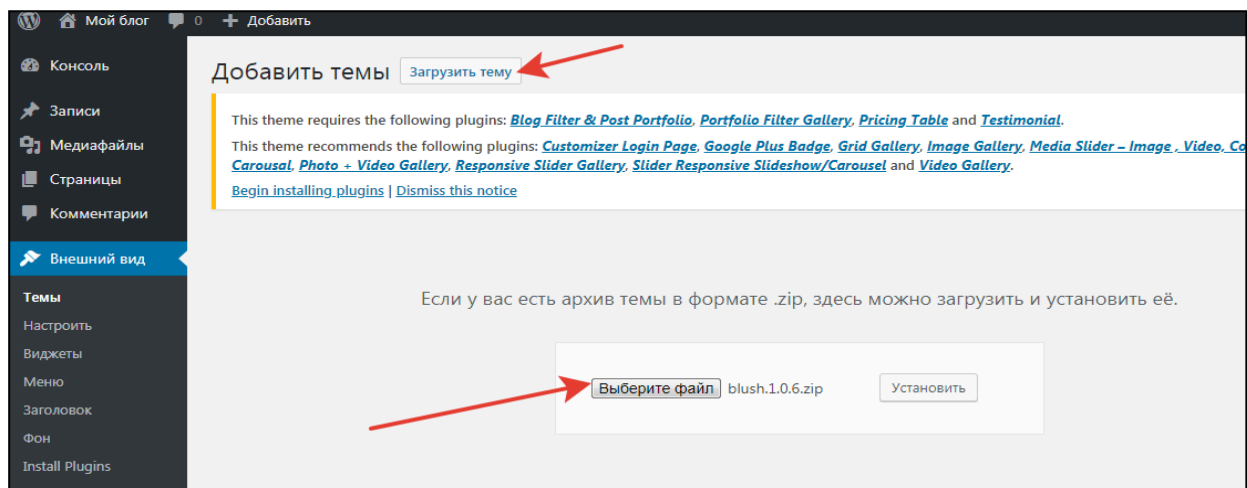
Мой блог 0 Добавить

Консоль

Записи

Медиафайлы

Страницы

Комментарии

Внешний вид

Темы

Настроить

Виджеты

Меню

Заголовок

Фон

Install Plugins

Добавить темы Загрузить тему

This theme requires the following plugins: Blog Filter & Post Portfolio, Portfolio Filter Gallery, Pricing Table and Testimonial.

This theme recommends the following plugins: Customizer Login Page, Google Plus Badge, Grid Gallery, Image Gallery, Media Slider – Image , Video, Co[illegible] Carousal, Photo + Video Gallery, Responsive Slider Gallery, Slider Responsive Slideshow/Carousel and Video Gallery.

Begin installing plugins | Dismiss this notice

Если у вас есть архив темы в формате .zip, здесь можно загрузить и установить её.

Выберите файл blush.1.0.6.zip Установить